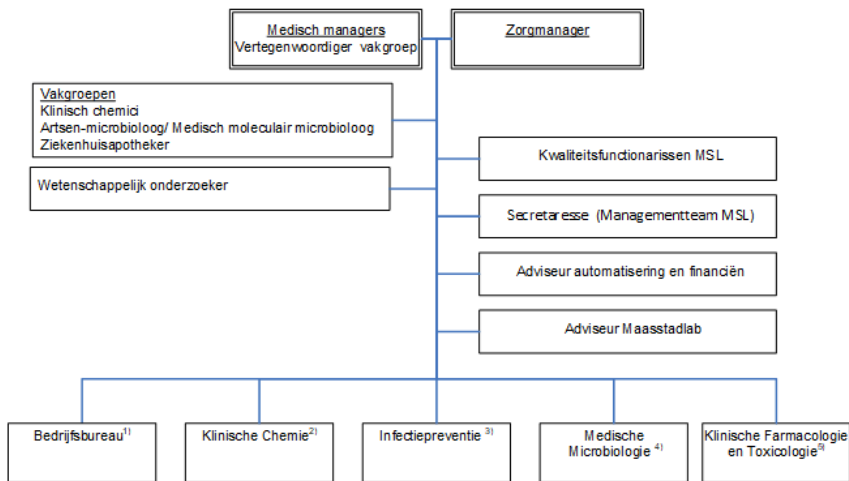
Medisch managers
Vertegenwoordiger vakgroep

Zorgmanager

Vakgroepen
Klinisch chemici
Artsen-microbioloog/ Medisch moleculair microbioloog
Ziekenhuisapotheker

Wetenschappelijk onderzoeker

Kwaliteitsfunctionarissen MSL

Secretaresse (Managementteam MSL)

Adviseur automatisering en financiën

Adviseur Maasstadlab

Bedrijfsbureau$^{1)}$

Klinische Chemie$^{2)}$

Infectiepreventie $^{3)}$

Medische Microbiologie $^{4)}$

Klinische Farmacologie en Toxicologie$^{5)}$